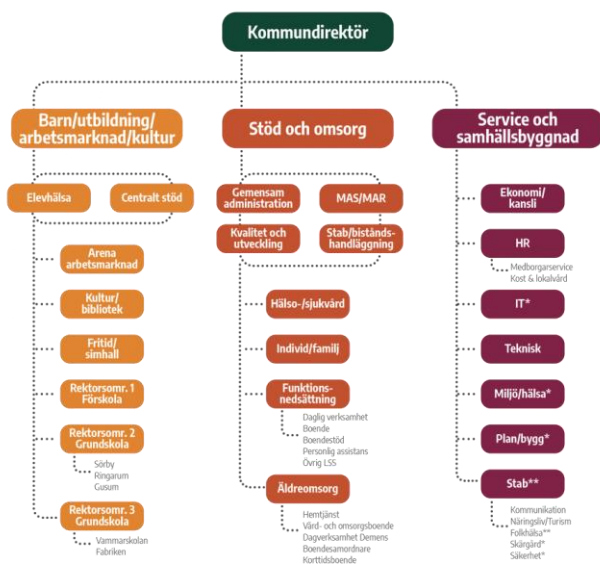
Kommundirektör

Barn/utbildning/ arbetsmarknad/kultur

Elevhälsa

Centralt stöd

Arena arbetsmarknad

Kultur/ bibliotek

Fritid/ simhall

Rektorsomr. 1 Förskola

Rektorsomr. 2 Grundskola

Sörby
Ringarum
Gusum

Rektorsomr. 3 Grundskola

Vammarskolan
Fabriken

Stöd och omsorg

Gemensam administration

MAS/MAR

Kvalitet och utveckling

Stab/biståndshandläggning

Hälso-/sjukvård

Individ/familj

Funktionsnedsättning

Daglig verksamhet
Boende
Boendestöd
Personlig assistans
Övrig LSS

Äldreomsorg

Hemtjänst
Vård- och omsorgsboende
Dagverksamhet Demens
Boendesamordnare
Korttidsboende

Service och samhällsbyggnad

Ekonomi/ kansli

HR

Medborgarservice
Kost & lokalvård

IT*

Teknisk

Miljö/hälsa*

Plan/bygg*

Stab**

Kommunikation
Näringsliv/Turism
Folkhälsa**
Skärgård*
Säkerhet*